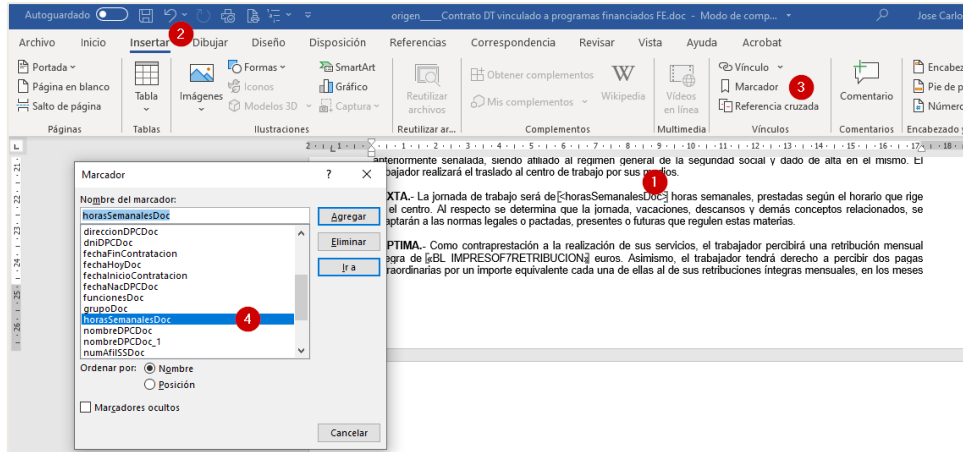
Autoguardado origen____Contrato DT vinculado a programas financiados FE.doc - Modo de comp... Jose Carlo

Archivo Inicio Insertar 2 Dibujar Diseño Disposición Referencias Correspondencia Revisar Vista Ayuda Acrobat

Portada Página en blanco Salto de página
Páginas
Tabla
Tablas
Imágenes Formas Iconos Modelos 3D SmartArt Gráfico Captura
Ilustraciones
Reutilizar archivos
Reutilizar ar...
Obtener complementos Mis complementos Wikipedia
Complementos
Vídeos en línea
Multimedia
Vínculo Marcador 3 Referencia cruzada
Vínculos
Comentario
Comentarios
Encabez Pie de p Número
Encabezado

anteriormente señalada, siendo afiliado al régimen general de la seguridad social y dado de alta en el mismo. El trabajador realizará el traslado al centro de trabajo por sus medios. 1

XTA.- La jornada de trabajo será de [<horasSemanalesDoc] horas semanales, prestadas según el horario que rige el centro. Al respecto se determina que la jornada, vacaciones, descansos y demás conceptos relacionados, se ajustarán a las normas legales o pactadas, presentes o futuras que regulen estas materias.

PTIMA.- Como contraprestación a la realización de sus servicios, el trabajador percibirá una retribución mensual íntegra de [«BL IMPRESOF7RETRIBUCION»] euros. Asimismo, el trabajador tendrá derecho a percibir dos pagas extraordinarias por un importe equivalente cada una de ellas al de sus retribuciones íntegras mensuales, en los meses

Marcador ? X
Nombre del marcador:
horasSemanalesDoc
direccionDPCDoc
dniDPCDoc
fechaFinContratacion
fechaHoyDoc
fechaInicioContratacion
fechaNacDPCDoc
funcionesDoc
grupoDoc
horasSemanalesDoc 4
nombreDPCDoc
nombreDPCDoc_1
numAfilSSDoc
Agregar
Eliminar
Ir a
Ordenar por: Nombre
Posición
Marcadores ocultos
Cancelar